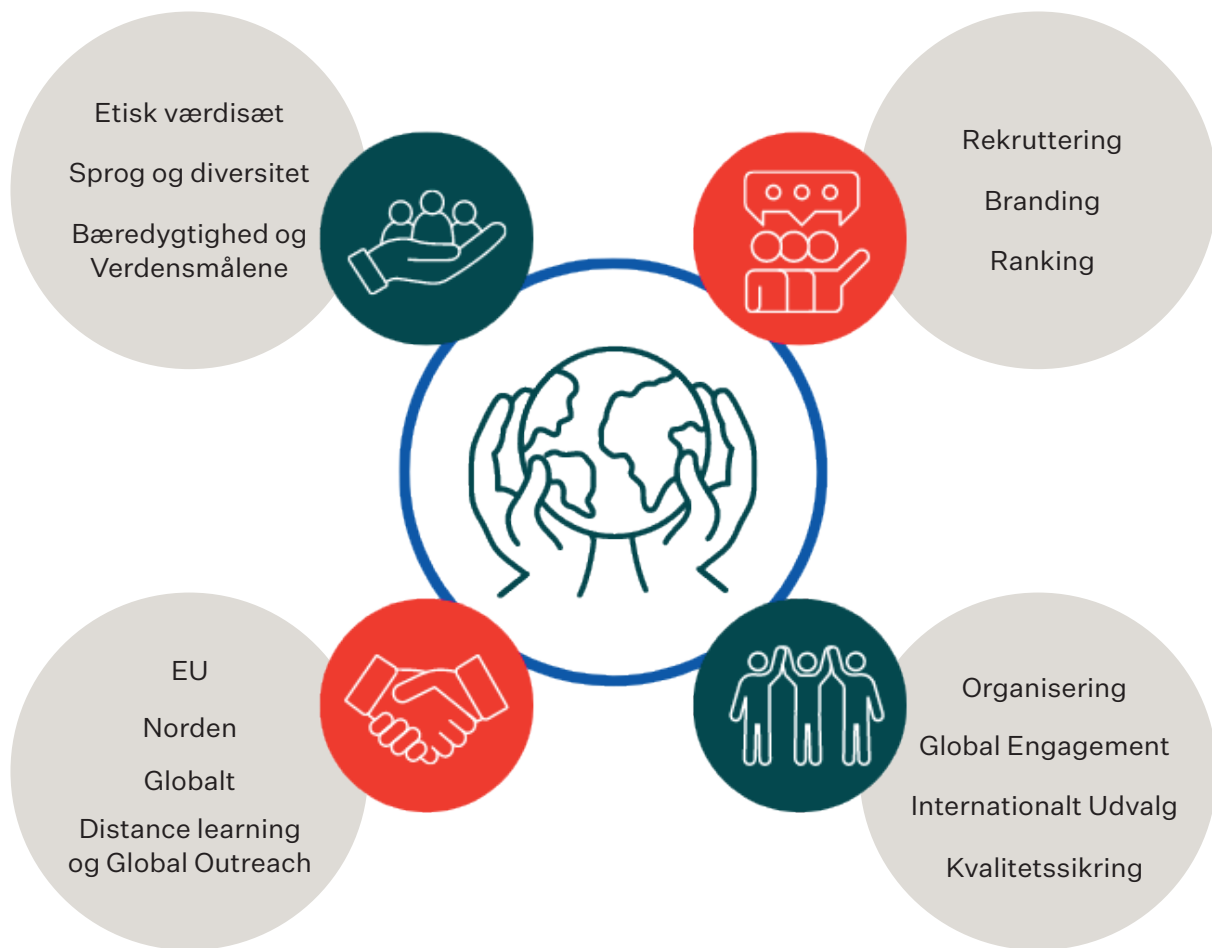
Etisk værdisæt

Sprog og diversitet

Bæredygtighed og Verdensmålene

Rekruttering

Branding

Ranking

EU

Norden

Globalt

Distance learning og Global Outreach

Organisering

Global Engagement

Internationalt Udvalg

Kvalitetssikring